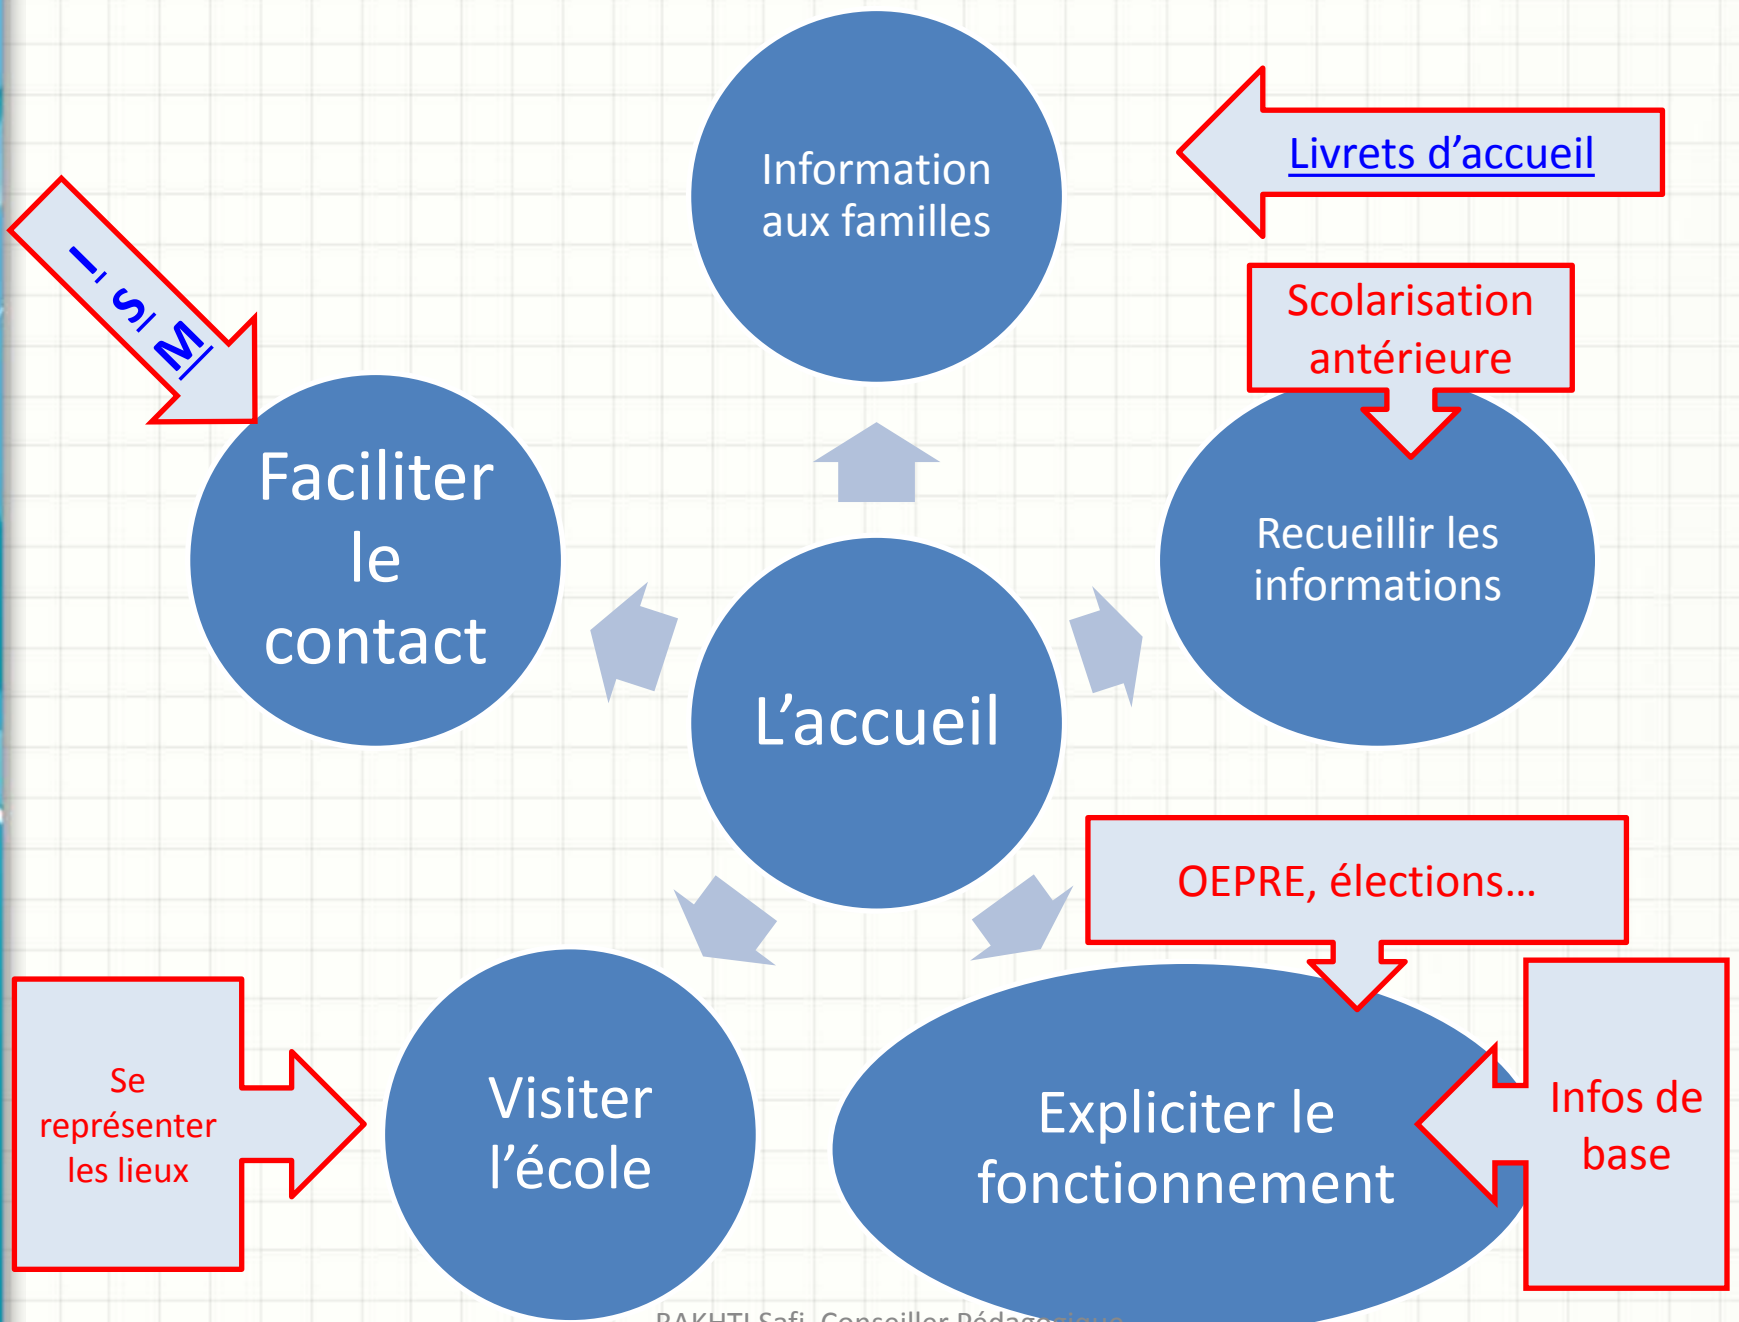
Information aux familles

Livrets d’accueil

M_S_I

Scolarisation antérieure

Faciliter le contact

L’accueil

Recueillir les informations

OEPRE, élections…

Se représenter les lieux

Visiter l’école

Expliciter le fonctionnement

Infos de base

BAKHTI Safi, Conseiller Pédagogique